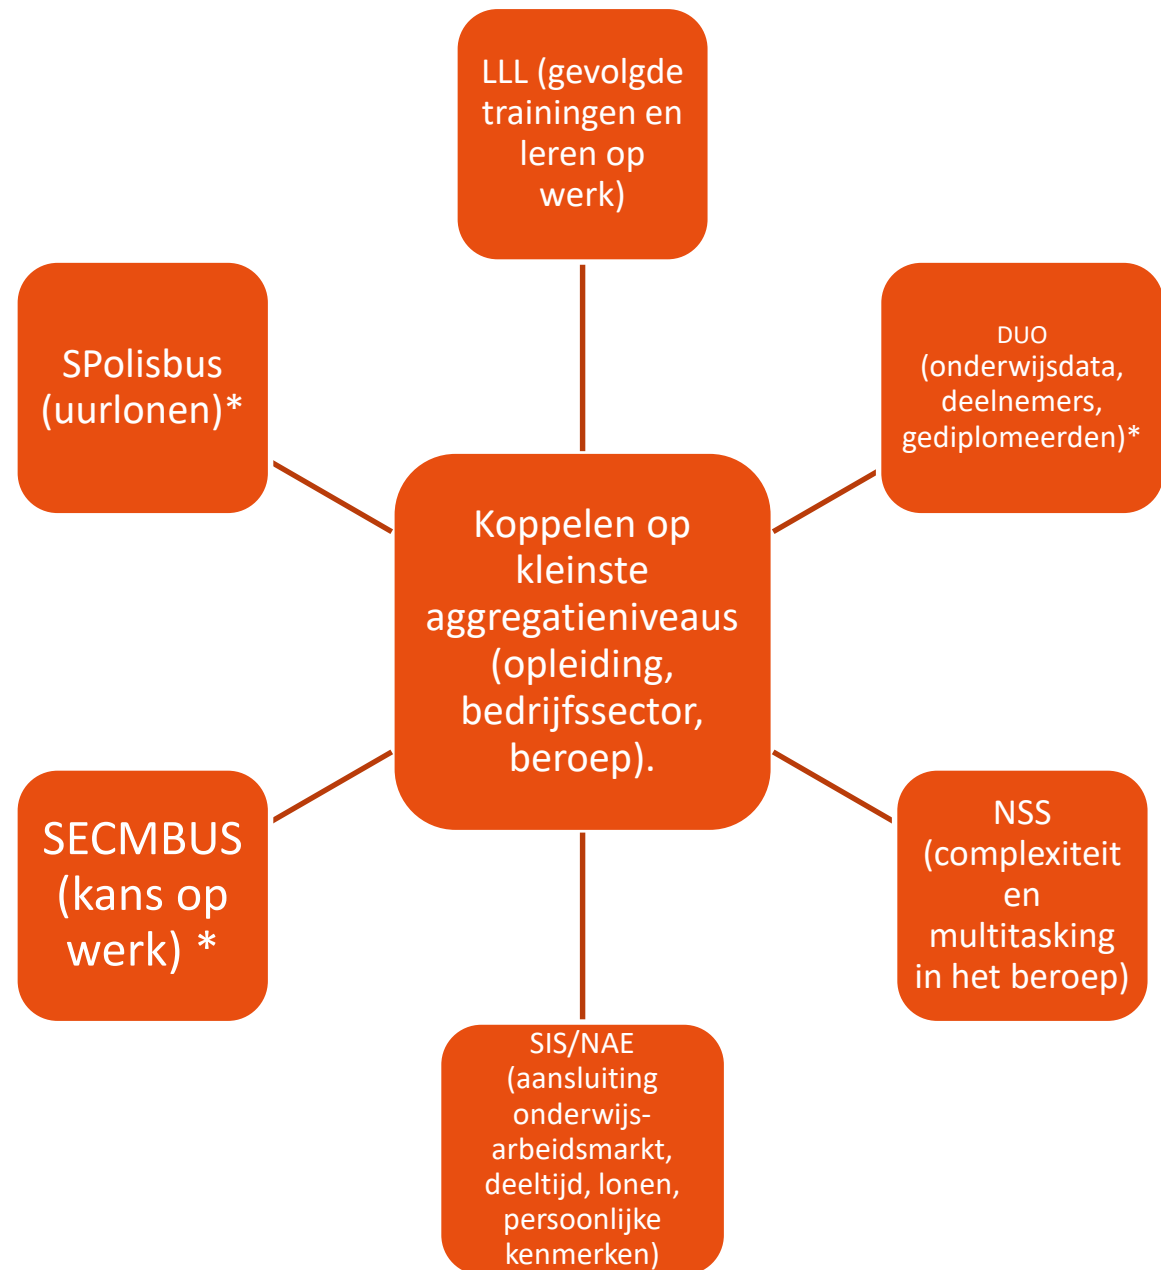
LLL (gevolgde trainingen en leren op werk)

SPolisbus (uurlonen)*

DUO (onderwijsdata, deelnemers, gediplomeerden)*

Koppelen op kleinste aggregatieniveaus (opleiding, bedrijfssector, beroep).

SECMBUS (kans op werk) *

NSS (complexiteit en multitasking in het beroep)

SIS/NAE (aansluiting onderwijs-arbeidsmarkt, deeltijd, lonen, persoonlijke kenmerken)